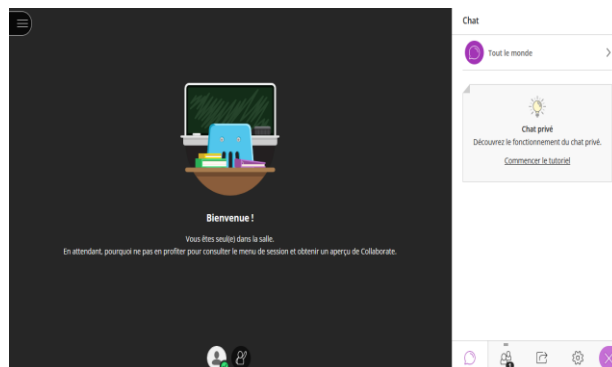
Chat

Tout le monde

Chat privé
Découvrez le fonctionnement du chat privé.
Commencer le tutoriel

Bienvenue !

Vous êtes seul(e) dans la salle.
En attendant, pourquoi ne pas en profiter pour consulter le menu de session et obtenir un aperçu de Collaborate.